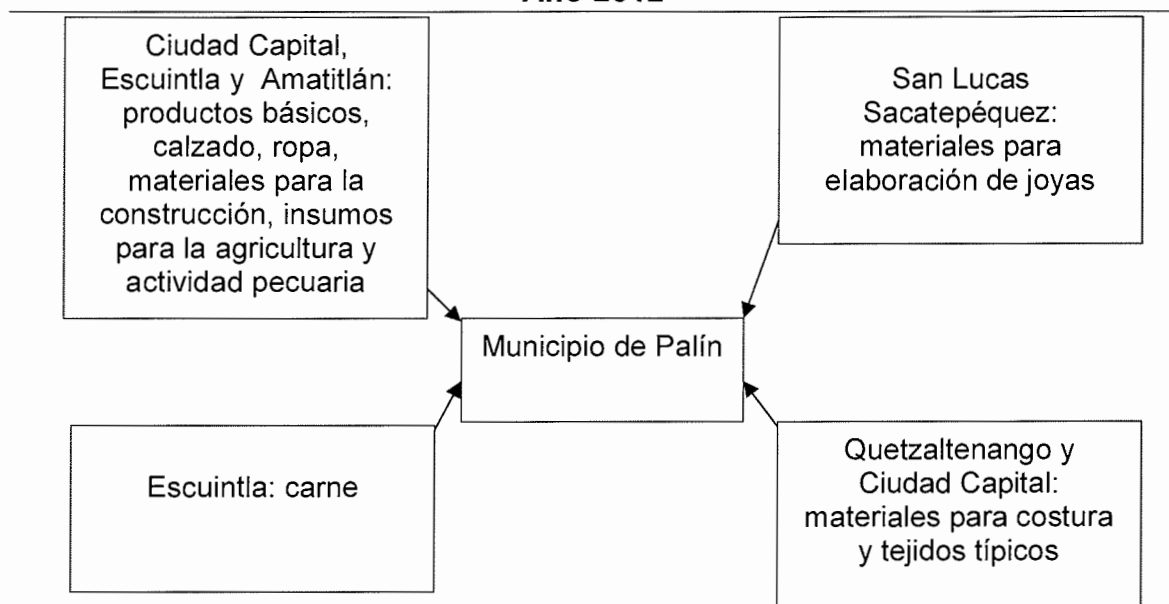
Año 2012

Ciudad Capital, Escuintla y Amatitlán: productos básicos, calzado, ropa, materiales para la construcción, insumos para la agricultura y actividad pecuaria

San Lucas Sacatepéquez: materiales para elaboración de joyas

Municipio de Palín

Escuintla: carne

Quetzaltenango y Ciudad Capital: materiales para costura y tejidos típicos